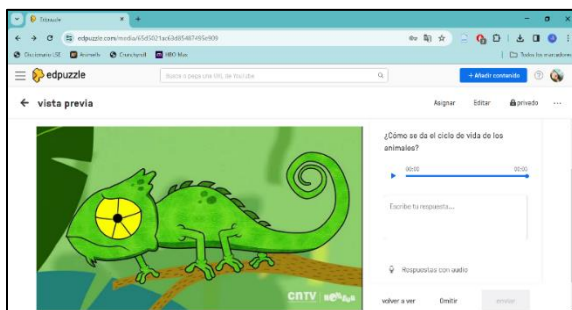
Titlesuelo
edpuzzle.com/media/65d5021a63d85487495e909
Diccionario LSE Anime Crunchyroll HBO Max
Todos los marcadores
edpuzzle
Busca o pega una URL de YouTube
+ Añadir contenido
← vista previa
Asignar Editar privado ···
¿Cómo se da el ciclo de vida de los animales?
00:00 00:00
Escribe tu respuesta...
Respuestas con audio
CNTV
volver a ver Omitir enviar